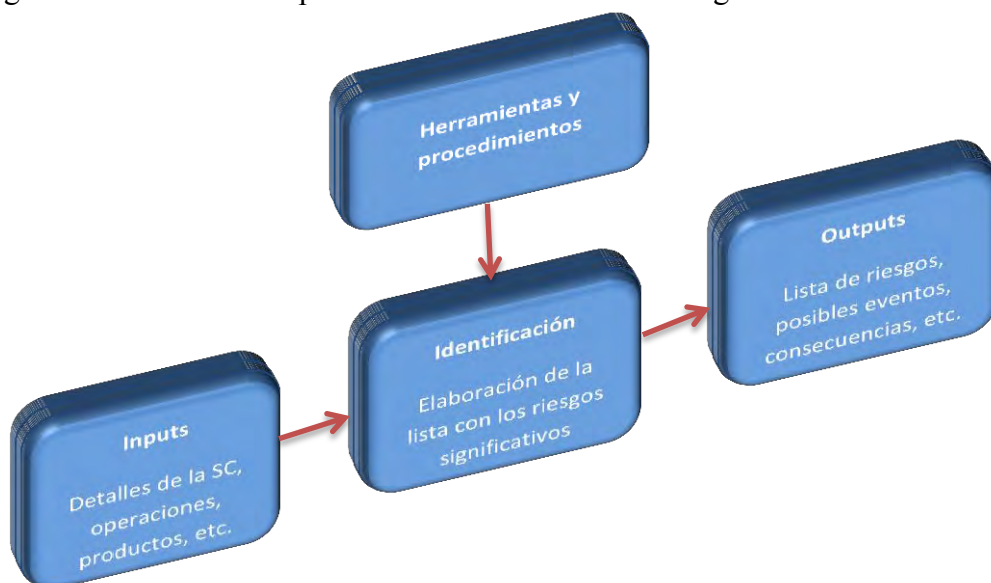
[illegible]

Herramientas y procedimientos

Outputs

Lista de riesgos, posibles eventos, consecuencias, etc.

Identificación

Elaboración de la lista con los riesgos significativos

Inputs

Detalles de la SC, operaciones, productos, etc.